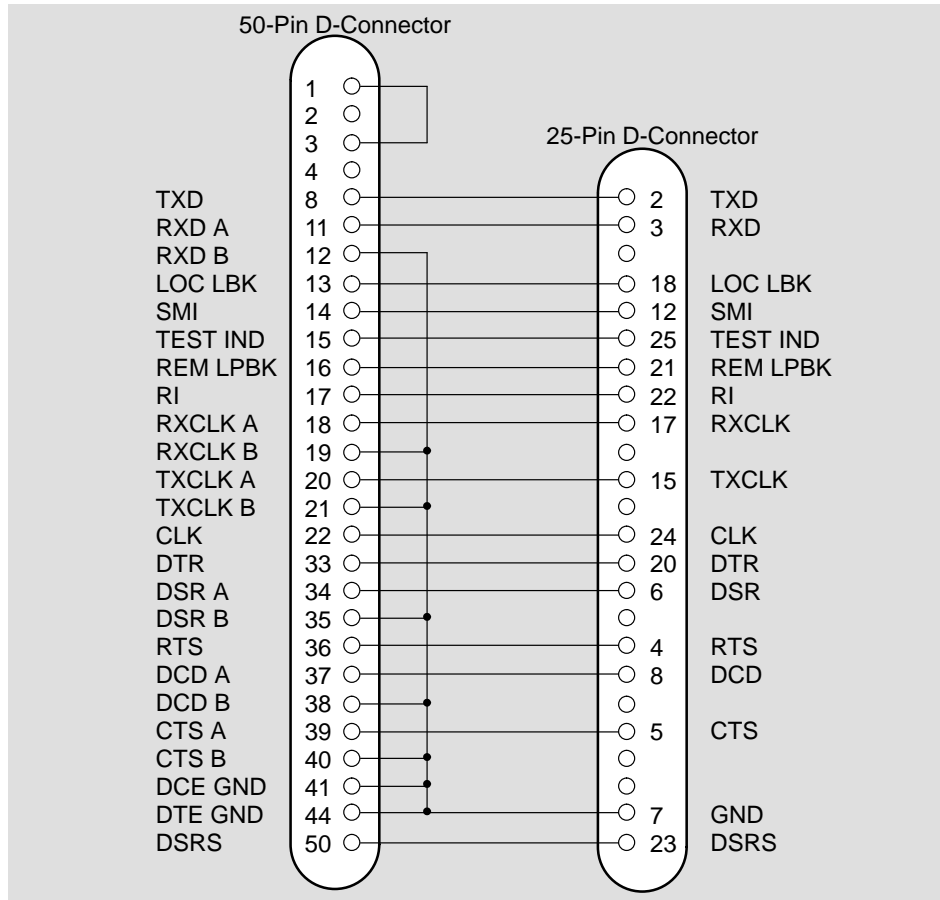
50-Pin D-Connector

25-Pin D-Connector

1
2
3
4
TXD 8
RXD A 11
RXD B 12
LOC LBK 13
SMI 14
TEST IND 15
REM LPBK 16
RI 17
RXCLK A 18
RXCLK B 19
TXCLK A 20
TXCLK B 21
CLK 22
DTR 33
DSR A 34
DSR B 35
RTS 36
DCD A 37
DCD B 38
CTS A 39
CTS B 40
DCE GND 41
DTE GND 44
DSRS 50

2 TXD
3 RXD
18 LOC LBK
12 SMI
25 TEST IND
21 REM LPBK
22 RI
17 RXCLK
15 TXCLK
24 CLK
20 DTR
6 DSR
4 RTS
8 DCD
5 CTS
7 GND
23 DSRS